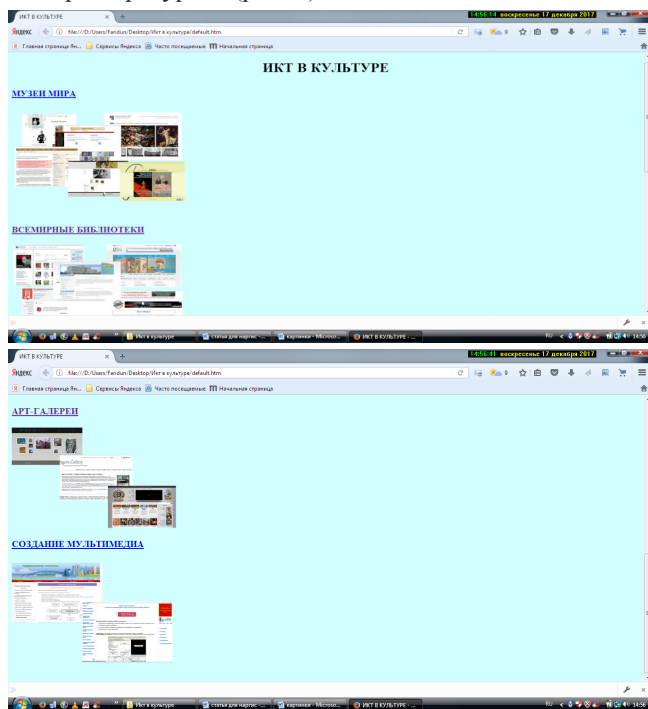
ИКТ В КУЛЬТУРЕ
14:56:14 воскресенье 17 декабря 2017
Яндекс file:///D:/Users/Faridun/Desktop/Икт в культуре/default.htm
Главная страница Ян... Сервисы Яндекса Часто посещаемые Начальная страница

ИКТ В КУЛЬТУРЕ

МУЗЕИ МИРА

ВСЕМИРНЫЕ БИБЛИОТЕКИ

Икт в культуре
статьи для нартис
картинки - Microso...
ИКТ В КУЛЬТУРЕ - ...
RU 14:56

ИКТ В КУЛЬТУРЕ
14:56:41 воскресенье 17 декабря 2017
Яндекс file:///D:/Users/Faridun/Desktop/Икт в культуре/default.htm
Главная страница Ян... Сервисы Яндекса Часто посещаемые Начальная страница

АРТ-ГАЛЕРЕИ

СОЗДАНИЕ МУЛЬТИМЕДИА

Икт в культуре
статьи для нартис
картинки - Microso...
ИКТ В КУЛЬТУРЕ - ...
RU 14:56